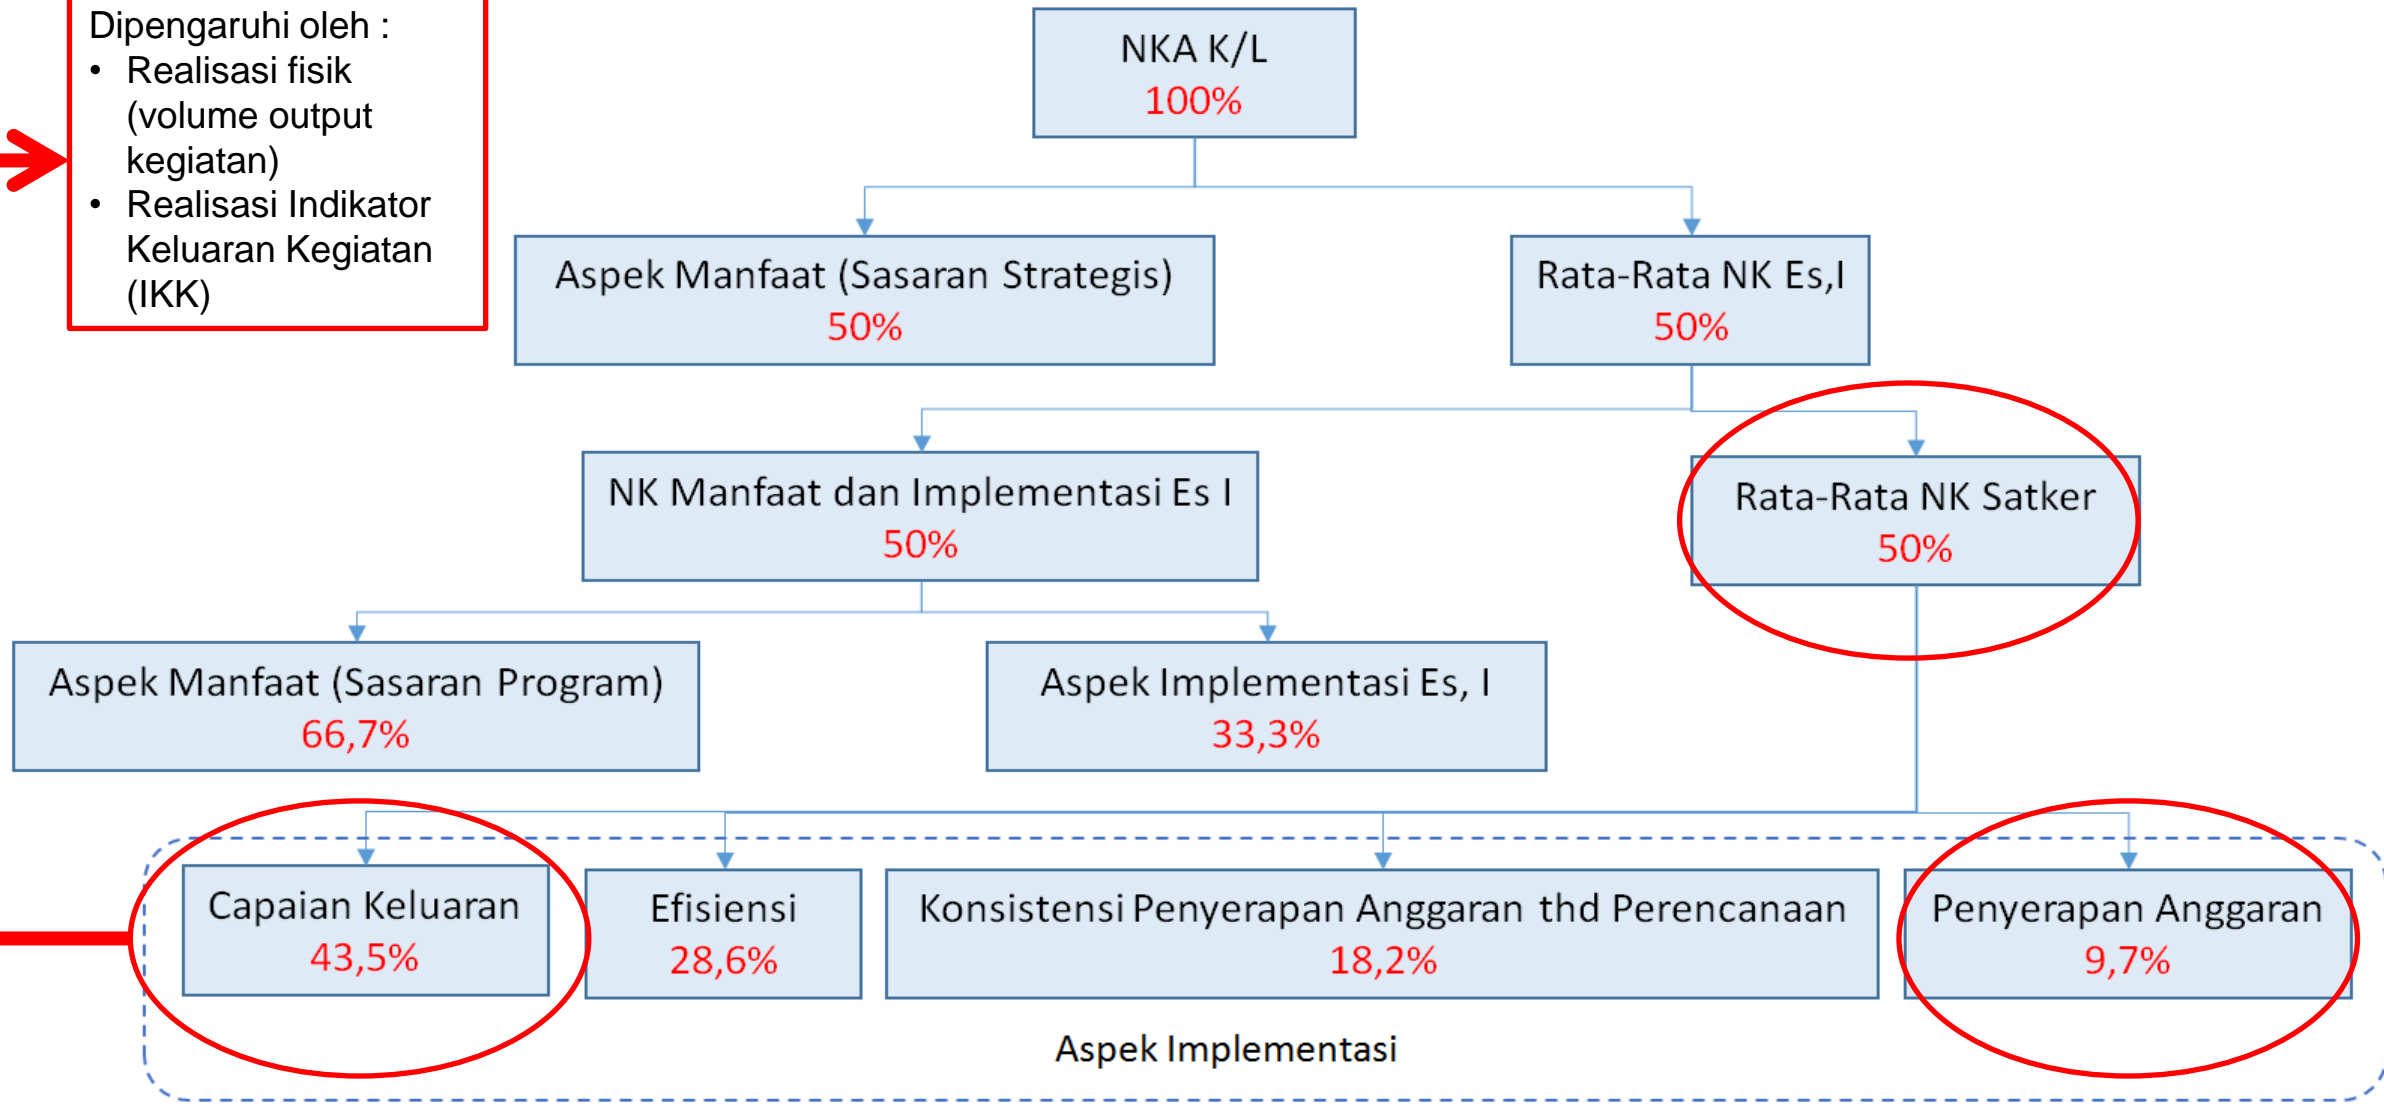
Dipengaruhi oleh :
• Realisasi fisik (volume output kegiatan)
• Realisasi Indikator Keluaran Kegiatan (IKK)

NKA K/L
100%

Aspek Manfaat (Sasaran Strategis)
50%

Rata-Rata NK Es,I
50%

NK Manfaat dan Implementasi Es I
50%

Rata-Rata NK Satker
50%

Aspek Manfaat (Sasaran Program)
66,7%

Aspek Implementasi Es, I
33,3%

Capaian Keluaran
43,5%

Efisiensi
28,6%

Konsistensi Penyerapan Anggaran thd Perencanaan
18,2%

Penyerapan Anggaran
9,7%

Aspek Implementasi